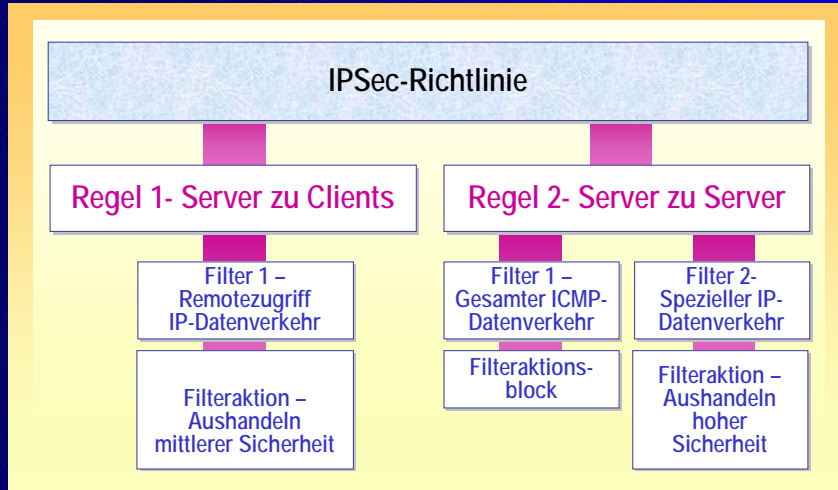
IPSec-Richtlinie

Regel 1- Server zu Clients

Regel 2- Server zu Server

Filter 1 – Remotezugriff IP-Datenverkehr

Filteraktion – Aushandeln mittlerer Sicherheit

Filter 1 – Gesamter ICMP-Datenverkehr

Filteraktionsblock

Filter 2- Spezieller IP-Datenverkehr

Filteraktion – Aushandeln hoher Sicherheit